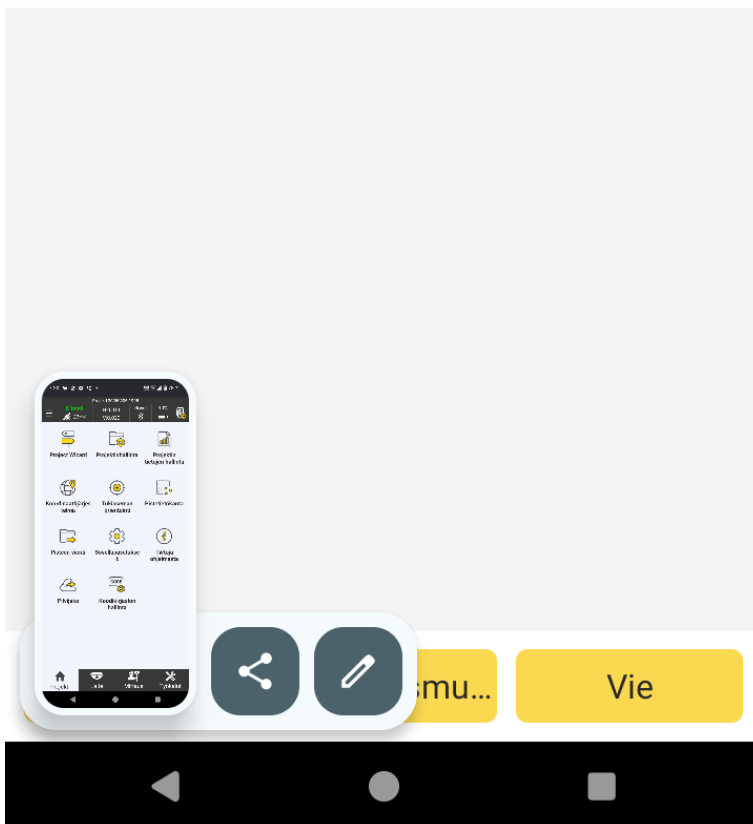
Projekt Wizard
Projektinhallinta
Projektin tietojen hallinta
Koordinaattijärjestelmä
Takymetrin orientointi
Pinnanmittaus
Puhelin/sovell
Sovelluksen asetukset
Ohjeita ohjelmasta
Pilvipalvelu
Koodikirjaston hallinta
Projekti
smu...
Vie